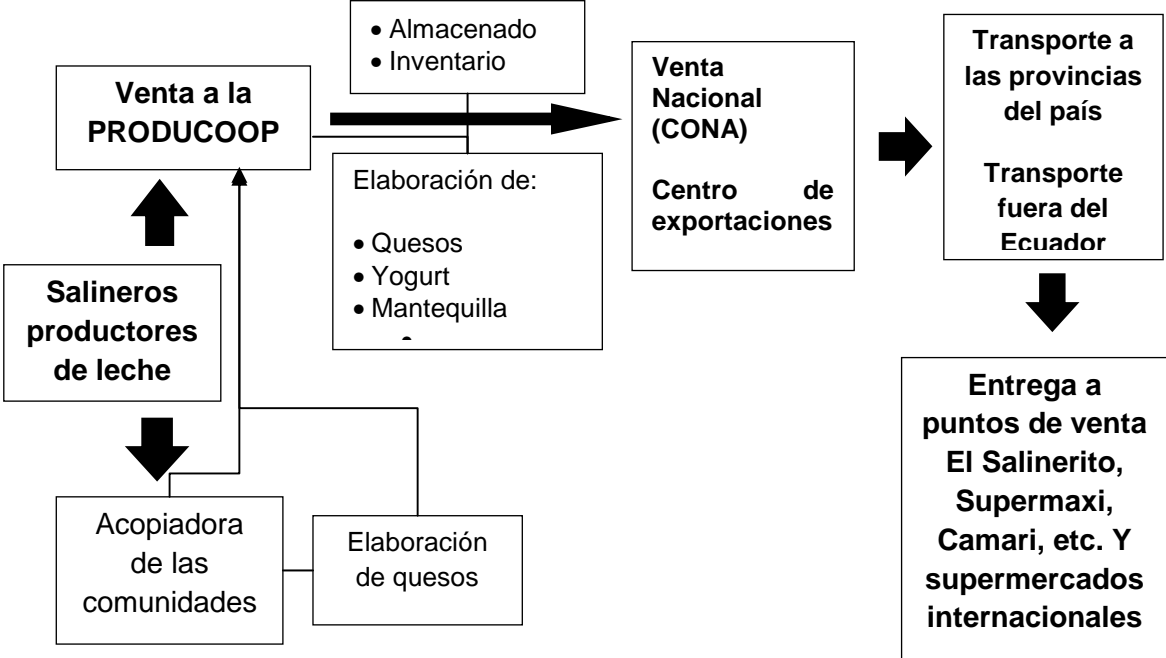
• Almacenado
• Inventario

Venta a la PRODUCOOP

Elaboración de:

• Quesos
• Yogurt
• Mantequilla
• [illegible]

Venta Nacional (CONA)

Centro de exportaciones

Transporte a las provincias del país

Transporte fuera del Ecuador

Salineros productores de leche

Entrega a puntos de venta El Salinerito, Supermaxi, Camari, etc. Y supermercados internacionales

Acopiadora de las comunidades

Elaboración de quesos